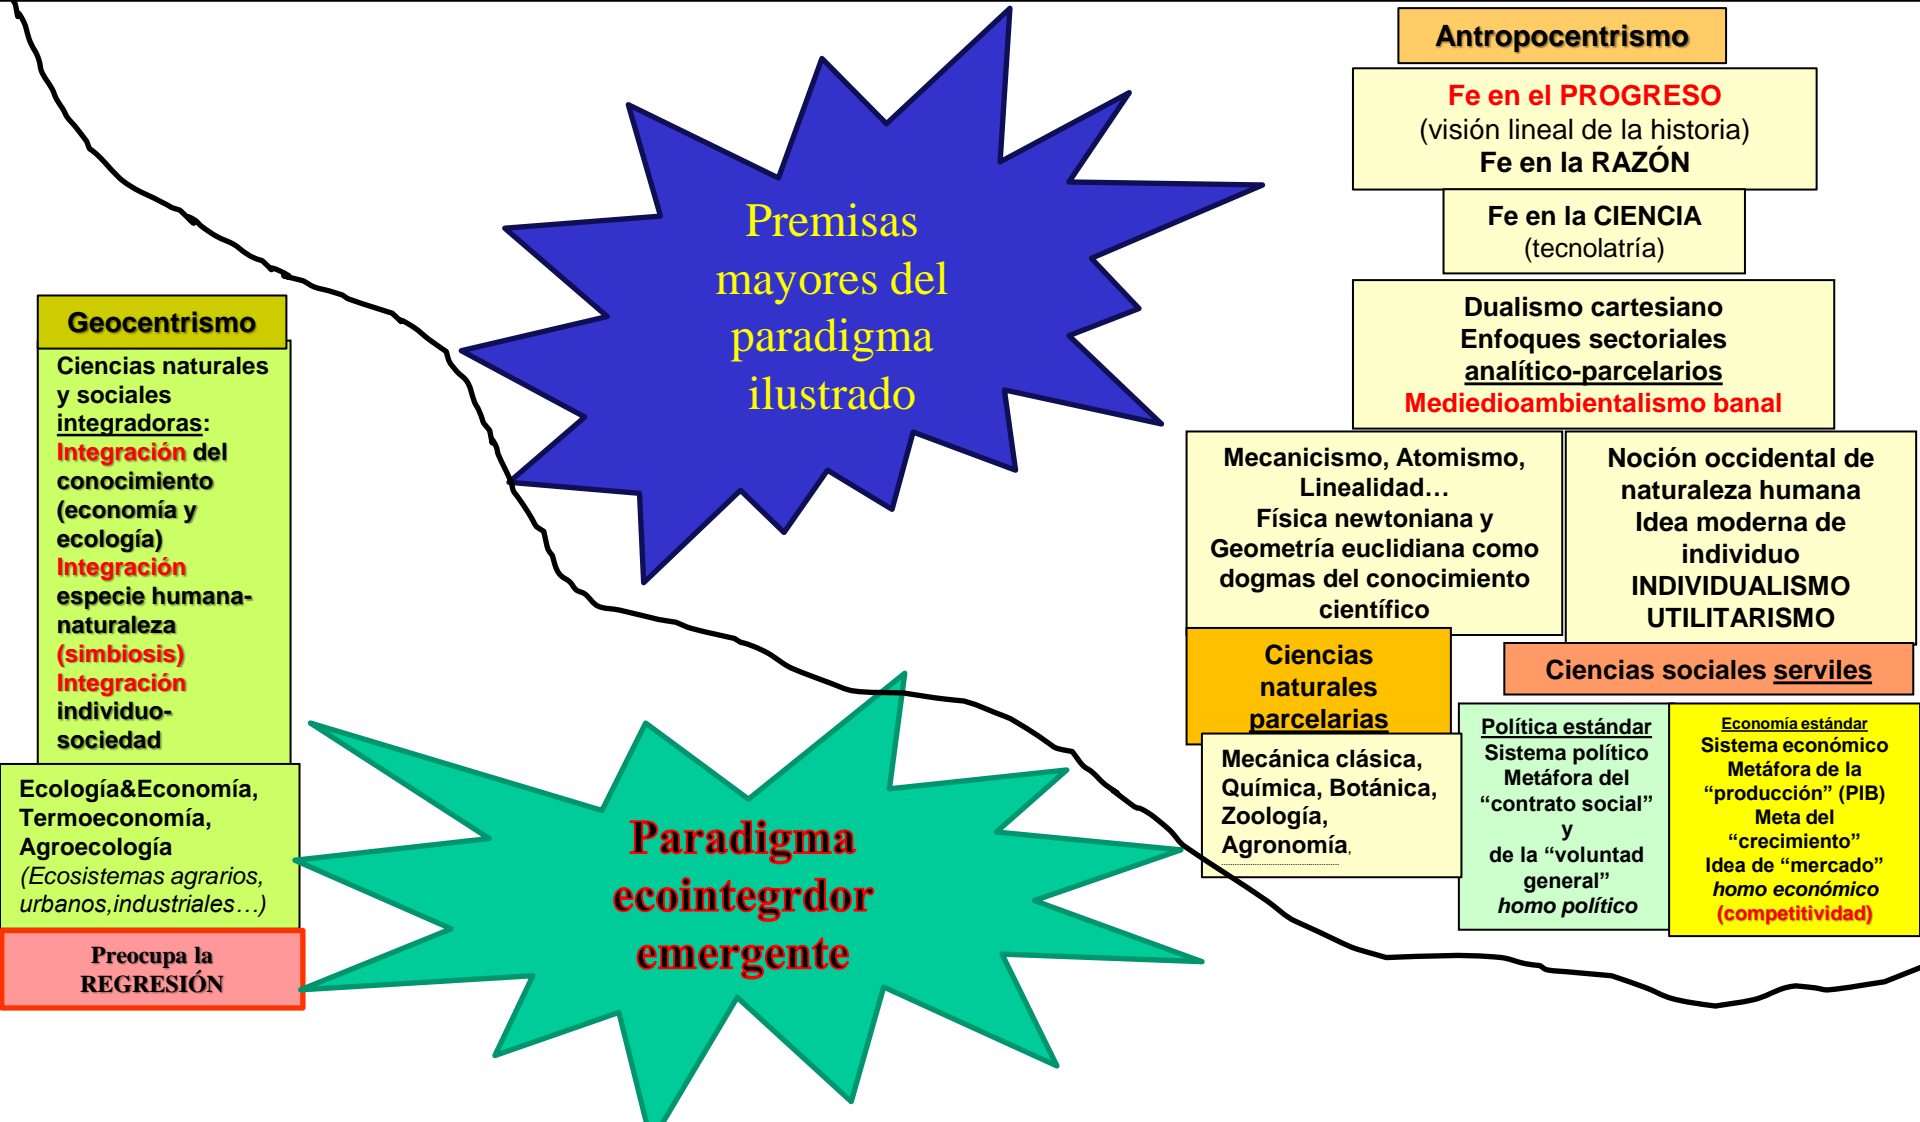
Premisas mayores del paradigma ilustrado

Antropocentrismo

Fe en el PROGRESO
(visión lineal de la historia)
Fe en la RAZÓN

Fe en la CIENCIA
(tecnolatría)

Dualismo cartesiano
Enfoques sectoriales
analítico-parcelarios
Mediedioambientalismo banal

Mecanicismo, Atomismo, Linealidad…
Física newtoniana y Geometría euclidiana como dogmas del conocimiento científico

Noción occidental de naturaleza humana
Idea moderna de individuo
INDIVIDUALISMO
UTILITARISMO

Ciencias naturales parcelarias

Ciencias sociales serviles

Mecánica clásica, Química, Botánica, Zoología, Agronomía,

Política estándar
Sistema político
Metáfora del "contrato social"
y
de la "voluntad general"
homo político

Economía estándar
Sistema económico
Metáfora de la "producción" (PIB)
Meta del "crecimiento"
Idea de "mercado"
homo económico
(competitividad)

Geocentrismo

Ciencias naturales y sociales integradoras:
Integración del conocimiento (economía y ecología)
Integración especie humana-naturaleza (simbiosis)
Integración individuo-sociedad

Ecología&Economía, Termoeconomía, Agroecología
(Ecosistemas agrarios, urbanos,industriales…)

Preocupa la REGRESIÓN

Paradigma ecointegrdor emergente